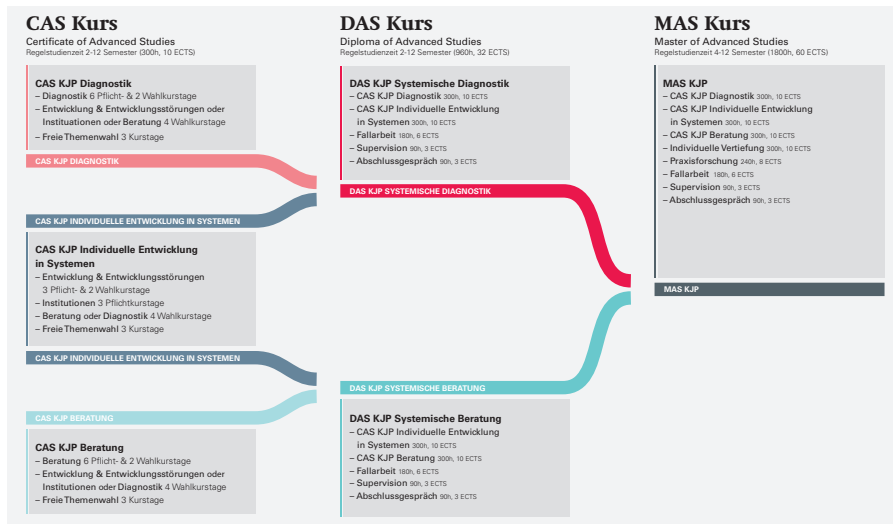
CAS Kurs
Certificate of Advanced Studies
Regelstudienzeit 2-12 Semester (300h, 10 ECTS)

CAS KJP Diagnostik
– Diagnostik 6 Pflicht- & 2 Wahlkurstage
– Entwicklung & Entwicklungsstörungen oder Institutionen oder Beratung 4 Wahlkurstage
– Freie Themenwahl 3 Kurstage

CAS KJP DIAGNOSTIK

CAS KJP INDIVIDUELLE ENTWICKLUNG IN SYSTEMEN

CAS KJP Individuelle Entwicklung in Systemen
– Entwicklung & Entwicklungsstörungen 3 Pflicht- & 2 Wahlkurstage
– Institutionen 3 Pflichtkurstage
– Beratung oder Diagnostik 4 Wahlkurstage
– Freie Themenwahl 3 Kurstage

CAS KJP INDIVIDUELLE ENTWICKLUNG IN SYSTEMEN

CAS KJP BERATUNG

CAS KJP Beratung
– Beratung 6 Pflicht- & 2 Wahlkurstage
– Entwicklung & Entwicklungsstörungen oder Institutionen oder Diagnostik 4 Wahlkurstage
– Freie Themenwahl 3 Kurstage

DAS Kurs
Diploma of Advanced Studies
Regelstudienzeit 2-12 Semester (960h, 32 ECTS)

DAS KJP Systemische Diagnostik
– CAS KJP Diagnostik 300h, 10 ECTS
– CAS KJP Individuelle Entwicklung in Systemen 300h, 10 ECTS
– Fallarbeit 180h, 6 ECTS
– Supervision 90h, 3 ECTS
– Abschlussgespräch 90h, 3 ECTS

DAS KJP SYSTEMISCHE DIAGNOSTIK

DAS KJP SYSTEMISCHE BERATUNG

DAS KJP Systemische Beratung
– CAS KJP Individuelle Entwicklung in Systemen 300h, 10 ECTS
– CAS KJP Beratung 300h, 10 ECTS
– Fallarbeit 180h, 6 ECTS
– Supervision 90h, 3 ECTS
– Abschlussgespräch 90h, 3 ECTS

MAS Kurs
Master of Advanced Studies
Regelstudienzeit 4-12 Semester (1800h, 60 ECTS)

MAS KJP
– CAS KJP Diagnostik 300h, 10 ECTS
– CAS KJP Individuelle Entwicklung in Systemen 300h, 10 ECTS
– CAS KJP Beratung 300h, 10 ECTS
– Individuelle Vertiefung 300h, 10 ECTS
– Praxisforschung 240h, 8 ECTS
– Fallarbeit 180h, 6 ECTS
– Supervision 90h, 3 ECTS
– Abschlussgespräch 90h, 3 ECTS

MAS KJP